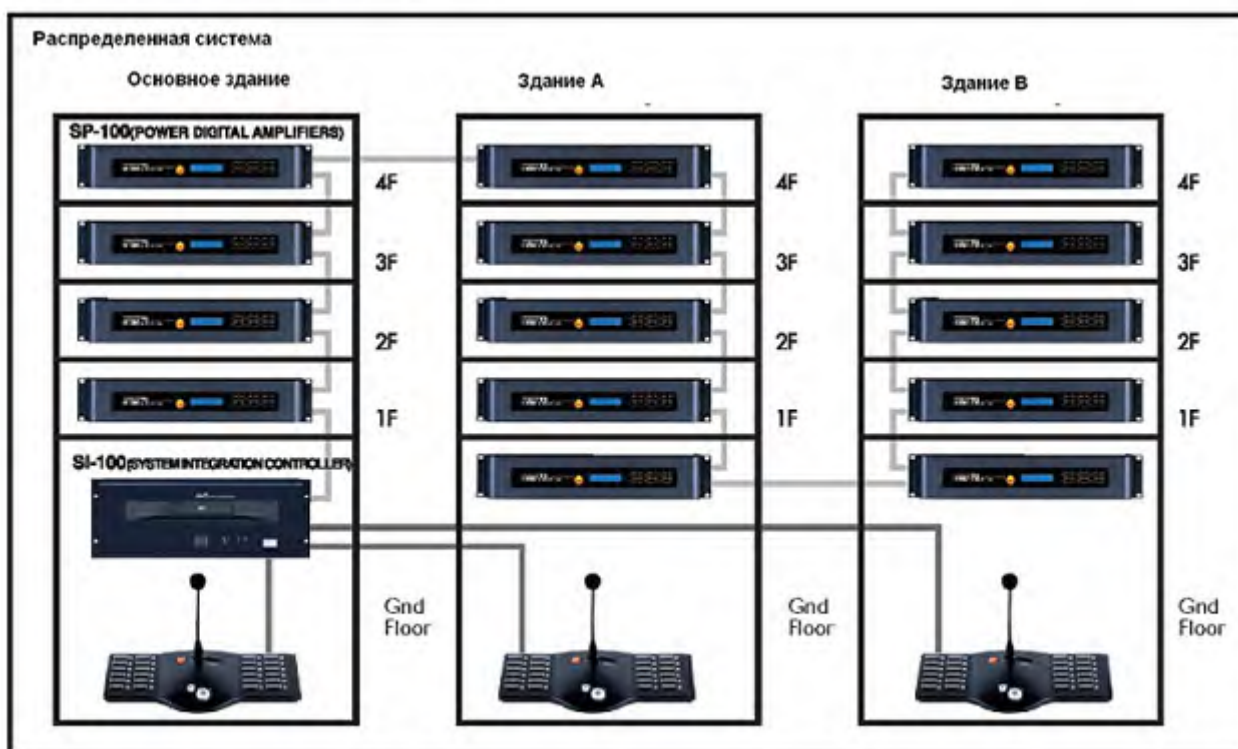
Распределенная система

Основное здание

SP-100(POWER DIGITAL AMPLIFIERS)

4F

3F

2F

1F

SI-100(SYSTEM INTEGRATION CONTROLLER)

Gnd Floor

Здание А

4F

3F

2F

1F

Gnd Floor

Здание В

4F

3F

2F

1F

Gnd Floor